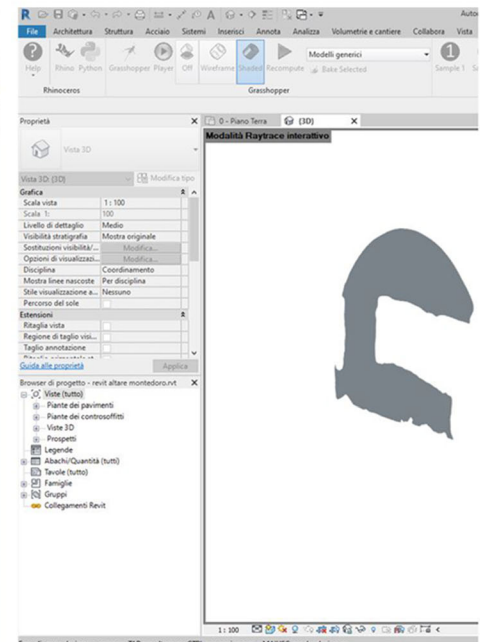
Auto

File Architettura Struttura Acciaio Sistemi Inserisci Annota Analizza Volumetrie e cantiere Collabora Vista

Help Rhino Python Grasshopper Player Off Wireframe Shaded Recompute Modelli generici Bake Selected Sample 1

Rhinoceros Grasshopper

Proprietà

Vista 3D

Vista 3D: {3D} Modifica tipo

| Grafica | |
|---|---|
| Scala vista | 1 : 100 |
| Scala 1: | 100 |
| Livello di dettaglio | Medio |
| Visibilità stratigrafia | Mostra originale |
| Sostituzioni visibilità/... | Modifica... |
| Opzioni di visualizzazi... | Modifica... |
| Disciplina | Coordinamento |
| Mostra linee nascoste | Per disciplina |
| Stile visualizzazione a... | Nessuno |
| Percorso del sole | |
| Estensioni | |
| Ritaglia vista | |
| Regione di taglio visi... | |
| Taglio annotazione | |

Guida alle proprietà Applica

Browser di progetto - revit altare montedoro.rvt
Viste (tutto)
Piante dei pavimenti
Piante dei controsoffitti
Viste 3D
Prospetti
Legende
Abachi/Quantità (tutti)
Tavole (tutto)
Famiglie
Gruppi
Collegamenti Revit

0 - Piano Terra {3D}

Modalità Raytrace interattivo

1 : 100